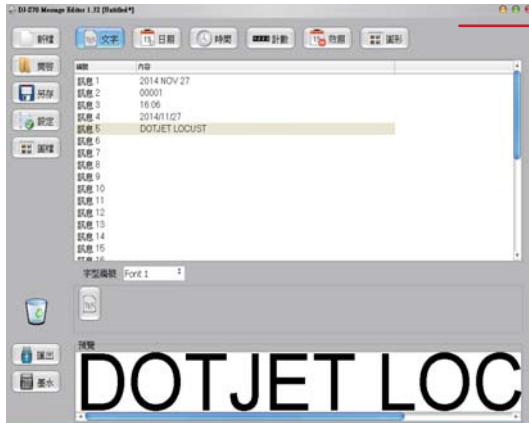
DJ-270 Message Editor 1.32 [Untitled*]

新檔
開啟
另存
設定
圖檔

文字
日期
時間
計數
班別
圖形

| 編號 | 內容 |
|---|---|
| 訊息 1 | 2014 NOV 27 |
| 訊息 2 | 00001 |
| 訊息 3 | 16:06 |
| 訊息 4 | 2014/11/27 |
| 訊息 5 | DOTJET LOCUST |
| 訊息 6 | |
| 訊息 7 | |
| 訊息 8 | |
| 訊息 9 | |
| 訊息 10 | |
| 訊息 11 | |
| 訊息 12 | |
| 訊息 13 | |
| 訊息 14 | |
| 訊息 15 | |
| 訊息 16 | |

字型選擇 Font 1

預覽

DOTJET LOC

匯出
墨水